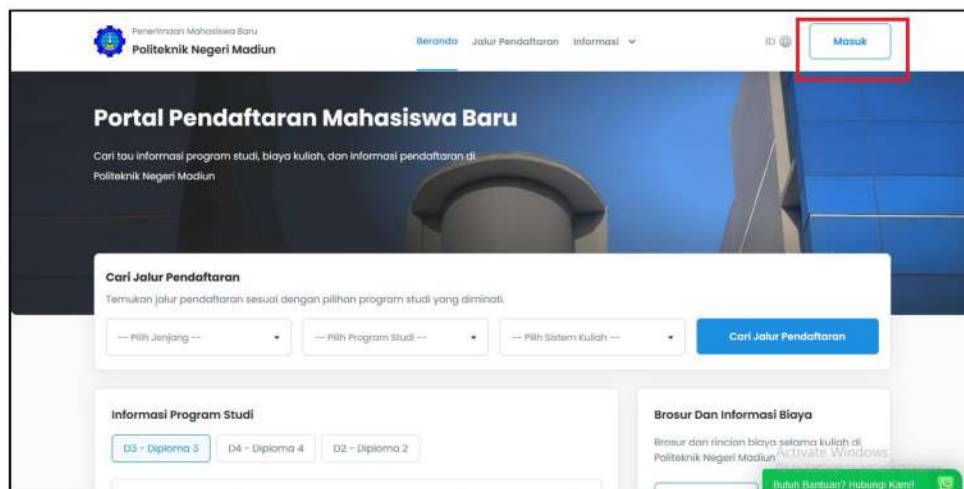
Penerimaan Mahasiswa Baru
Politeknik Negeri Madiun

Beranda Jalur Pendaftaran Informasi

ID

Masuk

Portal Pendaftaran Mahasiswa Baru

Cari tau informasi program studi, biaya kuliah, dan informasi pendaftaran di Politeknik Negeri Madiun

Cari Jalur Pendaftaran

Temukan jalur pendaftaran sesuai dengan pilihan program studi yang diminati.

--- Pilih Jenjang ---

--- Pilih Program Studi ---

--- Pilih Sistem Kuliah ---

Cari Jalur Pendaftaran

Informasi Program Studi

D3 - Diploma 3

D4 - Diploma 4

D2 - Diploma 2

Brosur Dan Informasi Biaya

Brosur dan rincian biaya selama kuliah di Politeknik Negeri Madiun

Activate Windows

Butuh Bantuan? Hubungi Kami!